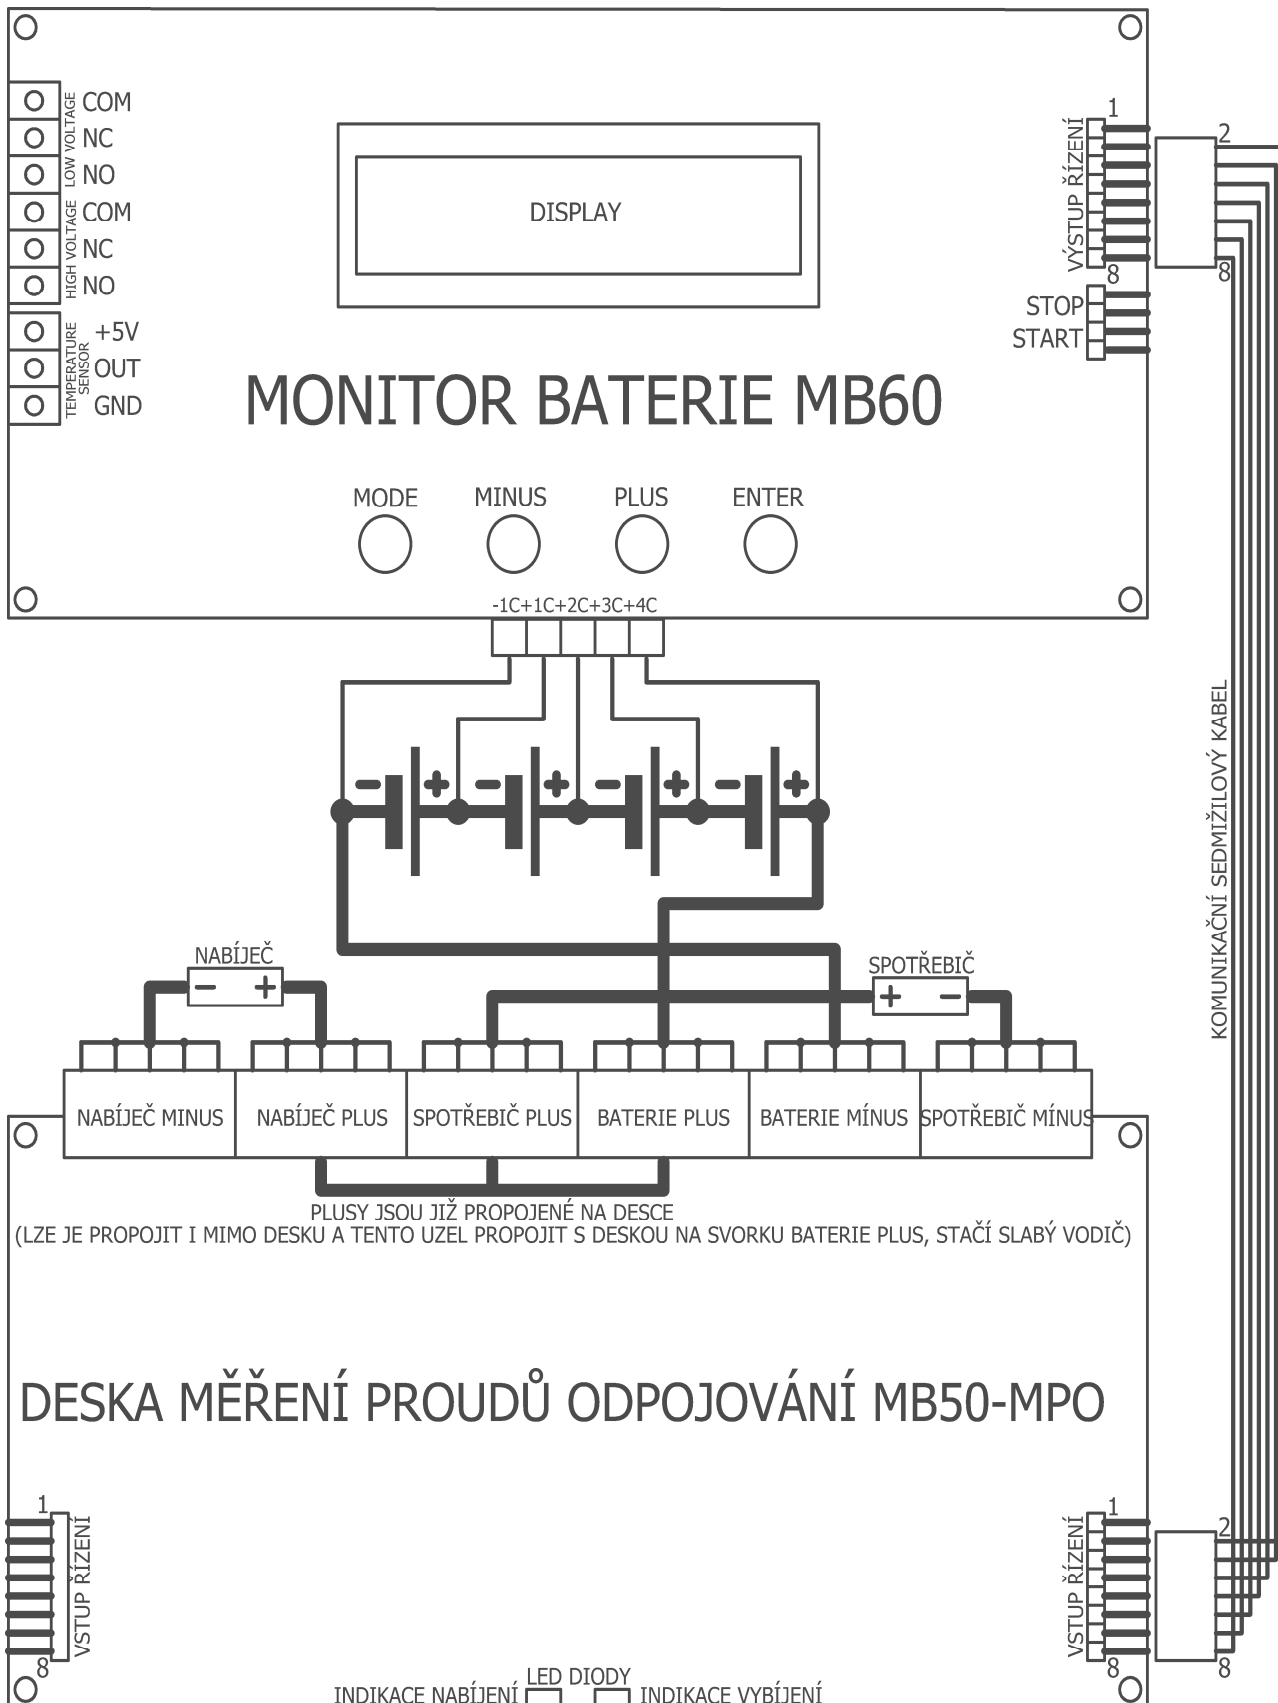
LOW VOLTAGE COM
NC
NO
HIGH VOLTAGE COM
NC
NO
TEMPERATURE SENSOR +5V
OUT
GND

DISPLAY

MONITOR BATERIE MB60

MODE MINUS PLUS ENTER

1
VÝSTUP ŘÍZENÍ
8
2
8
STOP
START

-1C+1C+2C+3C+4C

KOMUNIKAČNÍ SEDMIŽILOVÝ KABEL

NABÍJEČ
SPOTŘEBIČ

NABÍJEČ MINUS | NABÍJEČ PLUS | SPOTŘEBIČ PLUS | BATERIE PLUS | BATERIE MÍNUS | SPOTŘEBIČ MÍNUS

PLUSY JSOU JIŽ PROPOJENÉ NA DESCE
(LZE JE PROPOJIT I MIMO DESKU A TENTO UZEL PROPOJIT S DESKOU NA SVORKU BATERIE PLUS, STAČÍ SLABÝ VODIČ)

DESKA MĚŘENÍ PROUDŮ ODPOJOVÁNÍ MB50-MPO

1
VSTUP ŘÍZENÍ
8

1
VSTUP ŘÍZENÍ
8
2
8

LED DIODY
INDIKACE NABÍJENÍ INDIKACE VYBÍJENÍ